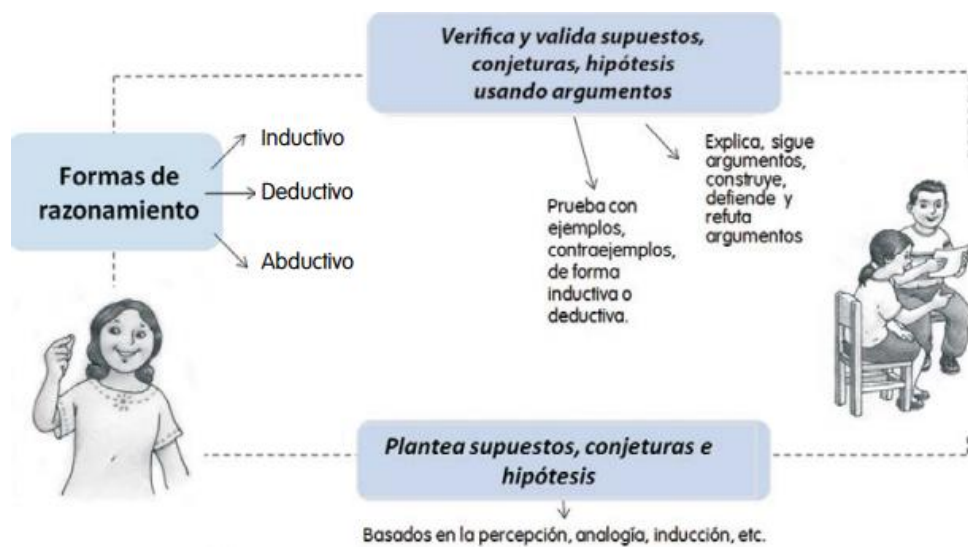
Verifica y valida supuestos, conjeturas, hipótesis usando argumentos

Formas de razonamiento

Inductivo

Deductivo

Abductivo

Prueba con ejemplos, contraejemplos, de forma inductiva o deductiva.

Explica, sigue argumentos, construye, defiende y refuta argumentos

Plantea supuestos, conjeturas e hipótesis

Basados en la percepción, analogía, inducción, etc.